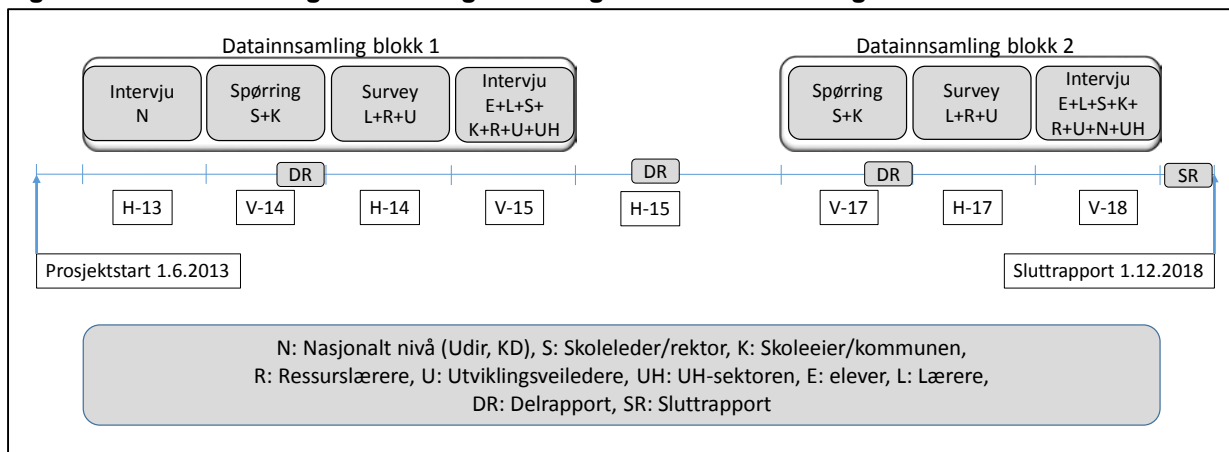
Datainnsamling blokk 1

Intervju
N

Spørring
S+K

Survey
L+R+U

Intervju
E+L+S+
K+R+U+UH

Datainnsamling blokk 2

Spørring
S+K

Survey
L+R+U

Intervju
E+L+S+K+
R+U+N+UH

DR

DR

DR

SR

H-13

V-14

H-14

V-15

H-15

V-17

H-17

V-18

Prosjektstart 1.6.2013

Sluttrapport 1.12.2018

N: Nasjonalt nivå (Udir, KD), S: Skoleleder/rektor, K: Skoleeier/kommunen,
R: Ressurslærere, U: Utviklingsveiledere, UH: UH-sektoren, E: elever, L: Lærere,
DR: Delrapport, SR: Sluttrapport